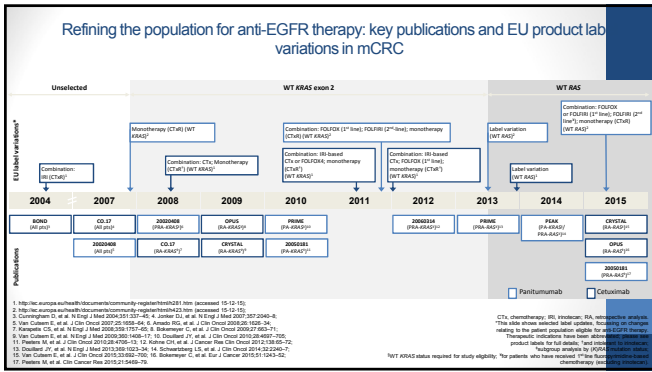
Refining the population for anti-EGFR therapy: key publications and EU product label variations in mCRC

Unselected

WT KRAS exon 2

WT RAS

EU label variations*

Combination: IRI (CTxR)¹

Monotherapy (CTxR) (WT KRAS)²

Combination: CTx; Monotherapy (CTxR) (WT KRAS)²

Combination: FOLFOX (1st line); FOLFIRI (2nd-line); monotherapy (CTxR) (WT KRAS)²

Combination: IRI-based CTx or FOLFOX4; monotherapy (CTxR) (WT KRAS)¹

Combination: IRI-based CTx; FOLFOX (1st line); monotherapy (CTxR) (WT KRAS)¹

Label variation (WT RAS)²

Label variation (WT RAS)¹

Combination: FOLFOX or FOLFIRI (1st line); FOLFIRI (2nd line†); monotherapy (CTxR) (WT RAS)²

| 2004 | 2007 | 2008 | 2009 | 2010 | 2011 | 2012 | 2013 | 2014 | 2015 |
|---|---|---|---|---|---|---|---|---|---|

Publications

BOND (All pts)³

CO.17 (All pts)⁴

20020408 (All pts)⁵

20020408 (PRA-KRAS)⁶

CO.17 (RA-KRAS)⁷

OPUS (RA-KRAS)⁸

CRYSTAL (RA-KRAS)⁹

PRIME (PRA-KRAS)¹⁰

20050181 (PRA-KRAS)¹¹

20020314 (PRA-KRAS)¹²

PRIME (PRA-RAS)¹³

PEAK (PRA-KRAS) (PRA-RAS)¹⁴

CRYSTAL (RA-RAS)¹⁵

OPUS (RA-RAS)¹⁶

20050181 (PRA-RAS)¹⁷

Panitumumab

Cetuximab

1. http://ec.europa.eu/health/documents/community-register/html/h281.htm (accessed 15-12-15);
2. http://ec.europa.eu/health/documents/community-register/html/h423.htm (accessed 15-12-15);
3. Cunningham D, et al. N Engl J Med 2004;351:337–45; 4. Jonker DJ, et al. N Engl J Med 2007;357:2040–8;
5. Van Cutsem E, et al. J Clin Oncol 2007;25:1658–64; 6. Amado RG, et al. J Clin Oncol 2008;26:1626–34;
7. Karapetis CS, et al. N Engl J Med 2008;359:1757–65; 8. Bokemeyer C, et al. J Clin Oncol 2009;27:663–71;
9. Van Cutsem E, et al. N Engl J Med 2009;360:1408–17; 10. Douillard JY, et al. J Clin Oncol 2010;28:4697–705;
11. Peeters M, et al. J Clin Oncol 2010;28:4706–13; 12. Köhne CH, et al. J Cancer Res Clin Oncol 2012;138:65–72;
13. Douillard JY, et al. N Engl J Med 2013;369:1023–34; 14. Schwartzberg LS, et al. J Clin Oncol 2014;32:2240–7;
15. Van Cutsem E, et al. J Clin Oncol 2015;33:692–700; 16. Bokemeyer C, et al. Eur J Cancer 2015;51:1243–52;
17. Peeters M, et al. Clin Cancer Res 2015;21:5469–79.

CTx, chemotherapy; IRI, irinotecan; RA, retrospective analysis.
*This slide shows selected label updates, focussing on changes relating to the patient population eligible for anti-EGFR therapy. Therapeutic indications have been abbreviated; please see product labels for full details; †and intolerant to irinotecan; ‡subgroup analysis by (K)RAS mutation status
§WT KRAS status required for study eligibility; ¶for patients who have received 1st line fluoropyrimidine-based chemotherapy (excluding irinotecan)